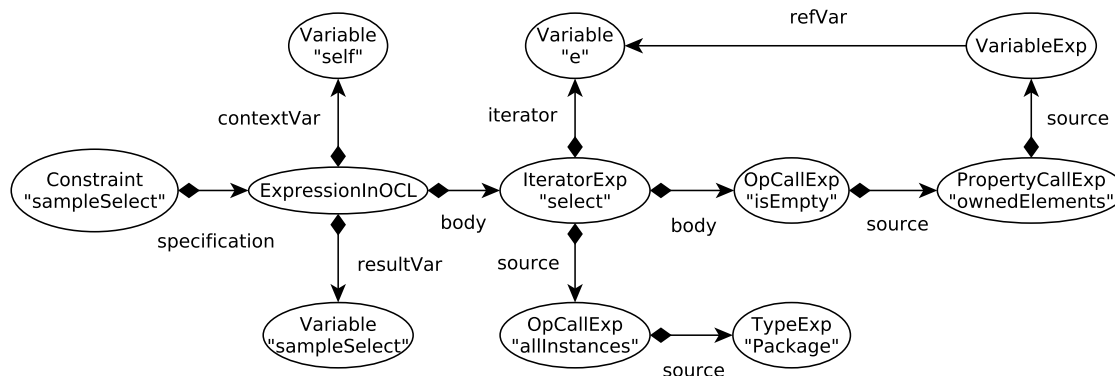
Variable "self"

contextVar

Constraint "sampleSelect"

specification

ExpressionInOCL

resultVar

Variable "sampleSelect"

body

Variable "e"

iterator

IteratorExp "select"

source

OpCallExp "allInstances"

source

TypeExp "Package"

body

OpCallExp "isEmpty"

source

PropertyCallExp "ownedElements"

source

VariableExp

refVar